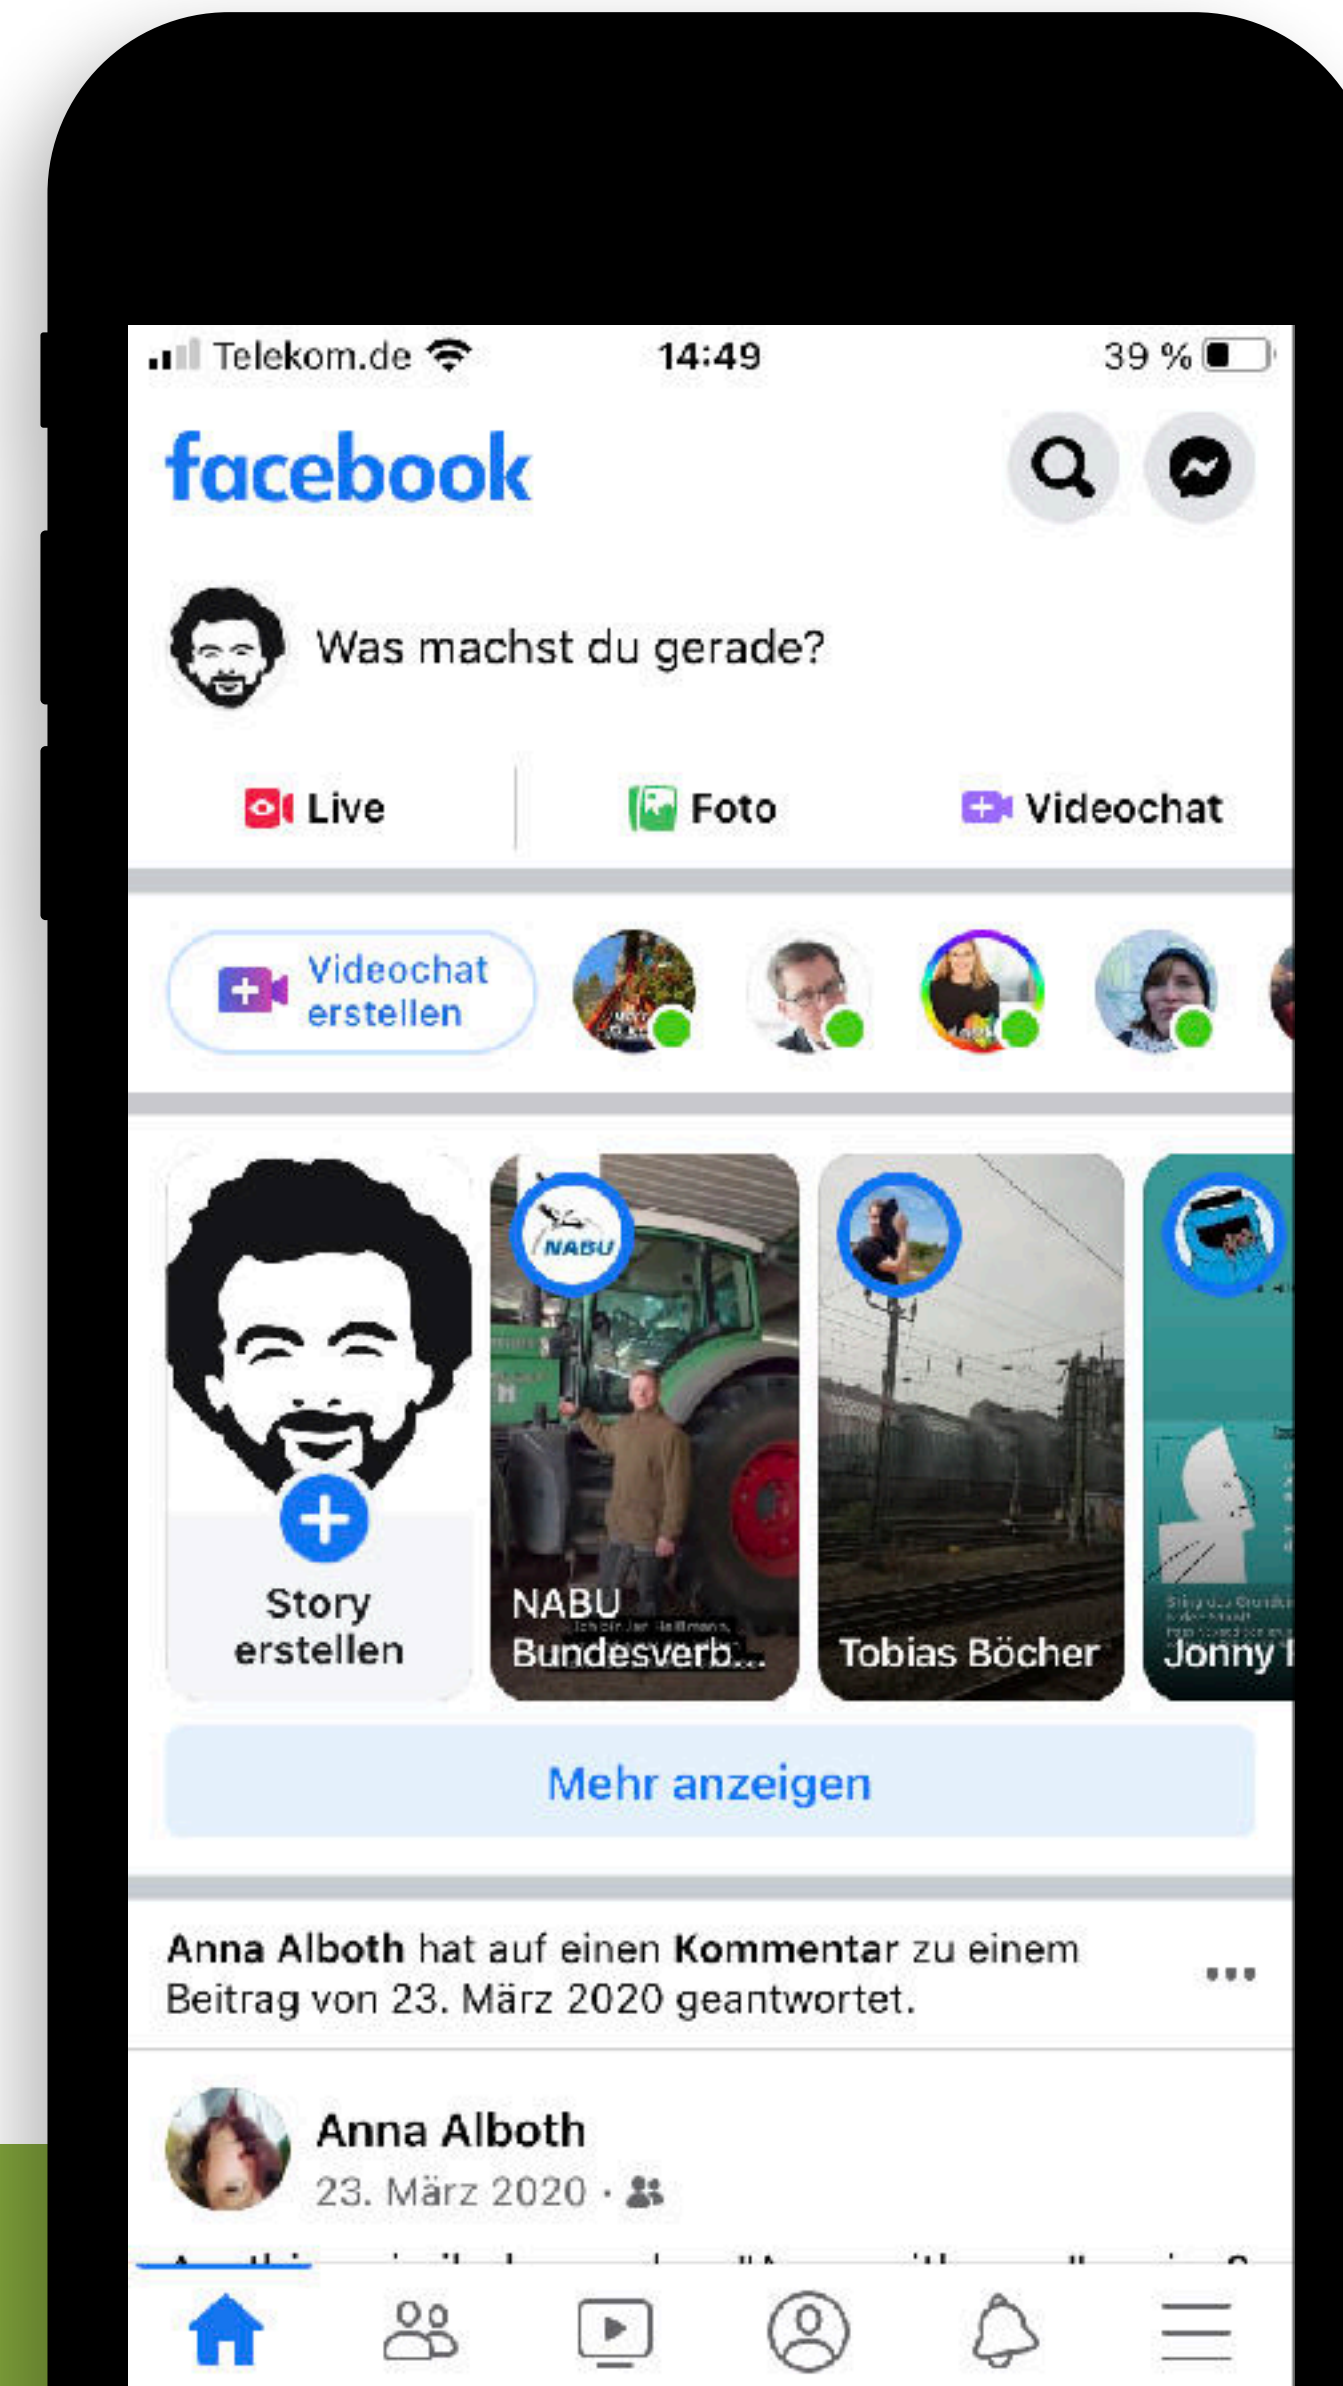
Telekom.de 14:49 39 %

facebook

Was machst du gerade?

Live Foto Videochat

Videochat erstellen

NABU

Story erstellen

NABU Bundesverb...

Tobias Böcher

Jonny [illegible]

Mehr anzeigen

**Anna Alboth** hat auf einen **Kommentar** zu einem Beitrag von 23. März 2020 geantwortet.

•••

Anna Alboth
23. März 2020 ·

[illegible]